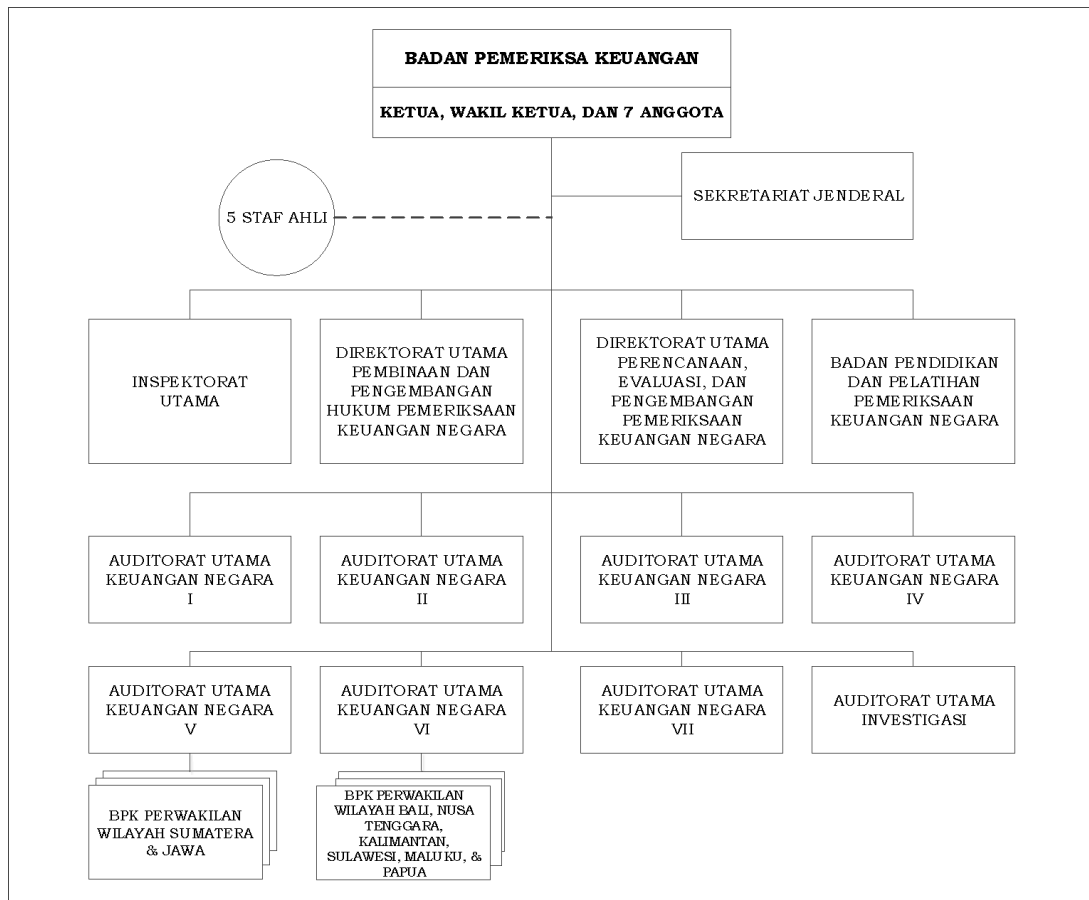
BADAN PEMERIKSA KEUANGAN

KETUA, WAKIL KETUA, DAN 7 ANGGOTA

SEKRETARIAT JENDERAL

5 STAF AHLI

INSPEKTORAT UTAMA

DIREKTORAT UTAMA PEMBINAAN DAN PENGEMBANGAN HUKUM PEMERIKSAAN KEUANGAN NEGARA

DIREKTORAT UTAMA PERENCANAAN, EVALUASI, DAN PENGEMBANGAN PEMERIKSAAN KEUANGAN NEGARA

BADAN PENDIDIKAN DAN PELATIHAN PEMERIKSAAN KEUANGAN NEGARA

AUDITORAT UTAMA KEUANGAN NEGARA I

AUDITORAT UTAMA KEUANGAN NEGARA II

AUDITORAT UTAMA KEUANGAN NEGARA III

AUDITORAT UTAMA KEUANGAN NEGARA IV

AUDITORAT UTAMA KEUANGAN NEGARA V

AUDITORAT UTAMA KEUANGAN NEGARA VI

AUDITORAT UTAMA KEUANGAN NEGARA VII

AUDITORAT UTAMA INVESTIGASI

BPK PERWAKILAN WILAYAH SUMATERA & JAWA

BPK PERWAKILAN WILAYAH BALI, NUSA TENGGARA, KALIMANTAN, SULAWESI, MALUKU, & PAPUA